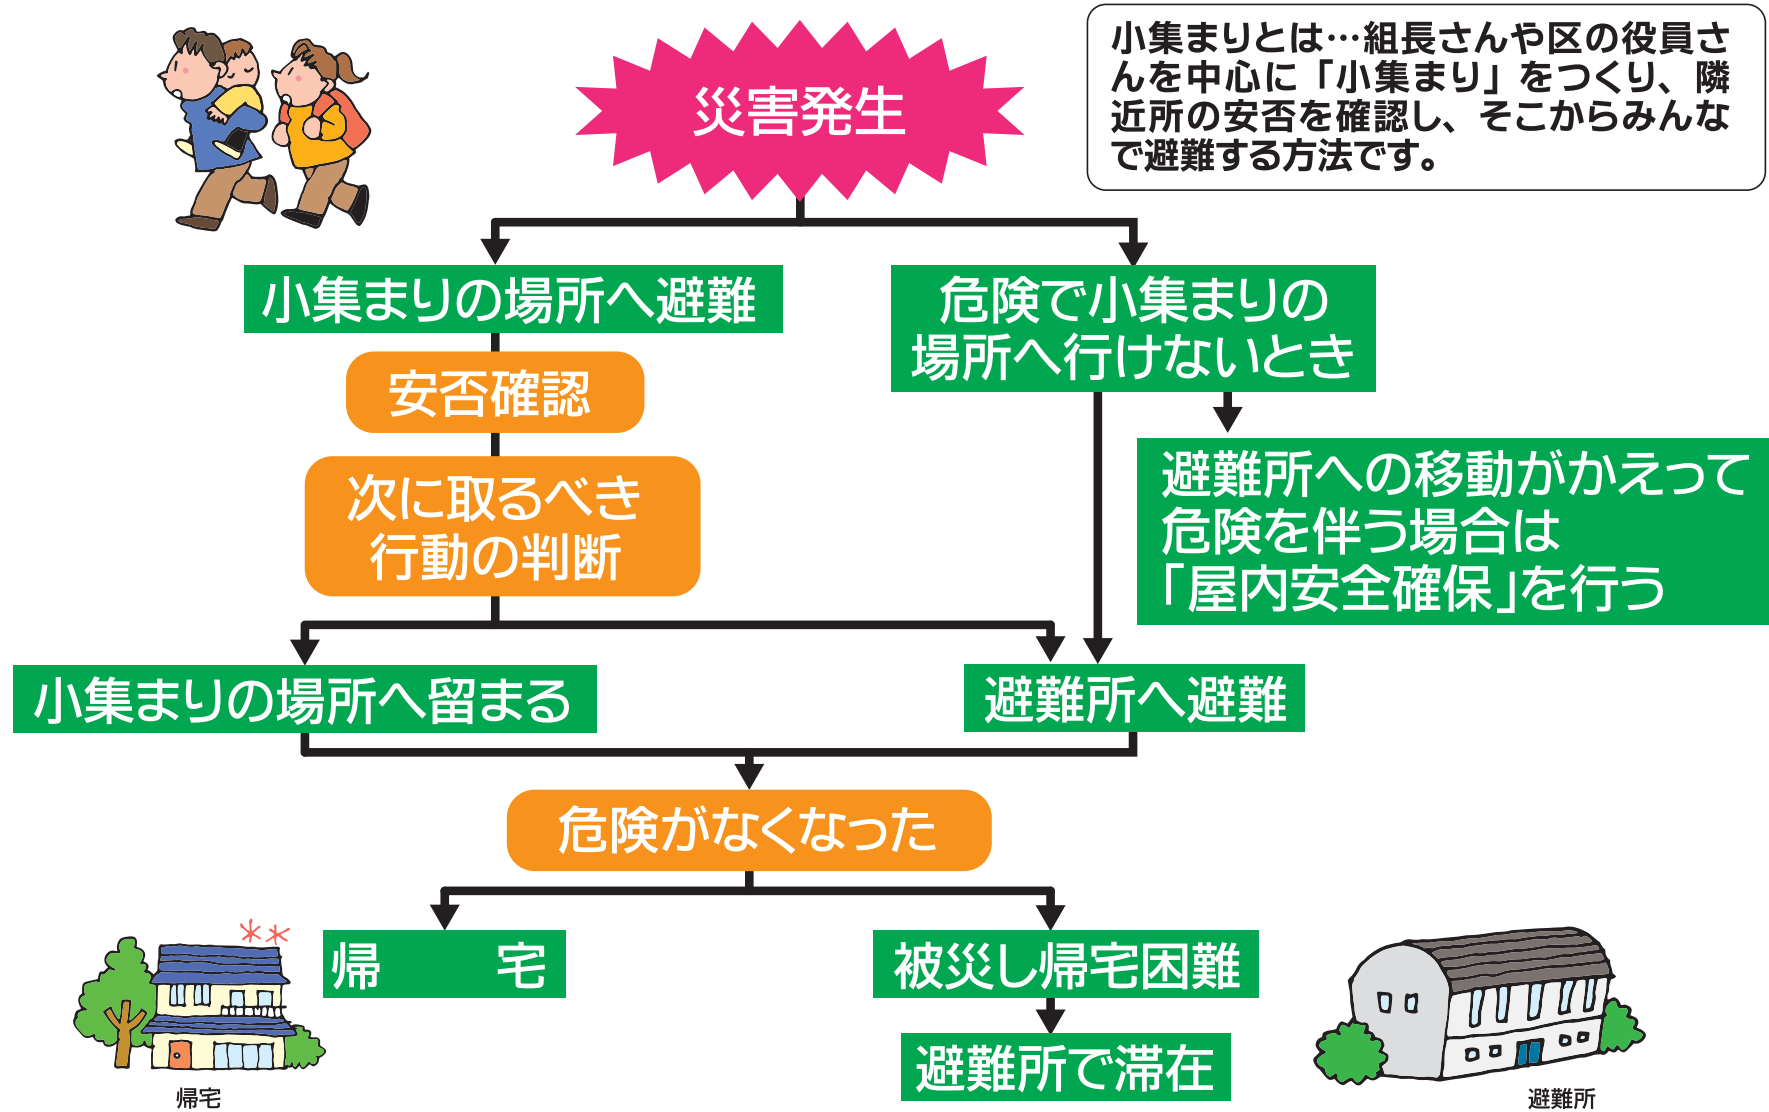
小集まりとは…組長さんや区の役員さんを中心に「小集まり」をつくり、隣近所の安否を確認し、そこからみんなで避難する方法です。

災害発生

小集まりの場所へ避難

安否確認

次に取るべき行動の判断

危険で小集まりの場所へ行けないとき

避難所への移動がかえって危険を伴う場合は「屋内安全確保」を行う

小集まりの場所へ留まる

避難所へ避難

危険がなくなった

帰　　宅

被災し帰宅困難

避難所で滞在

帰宅

避難所